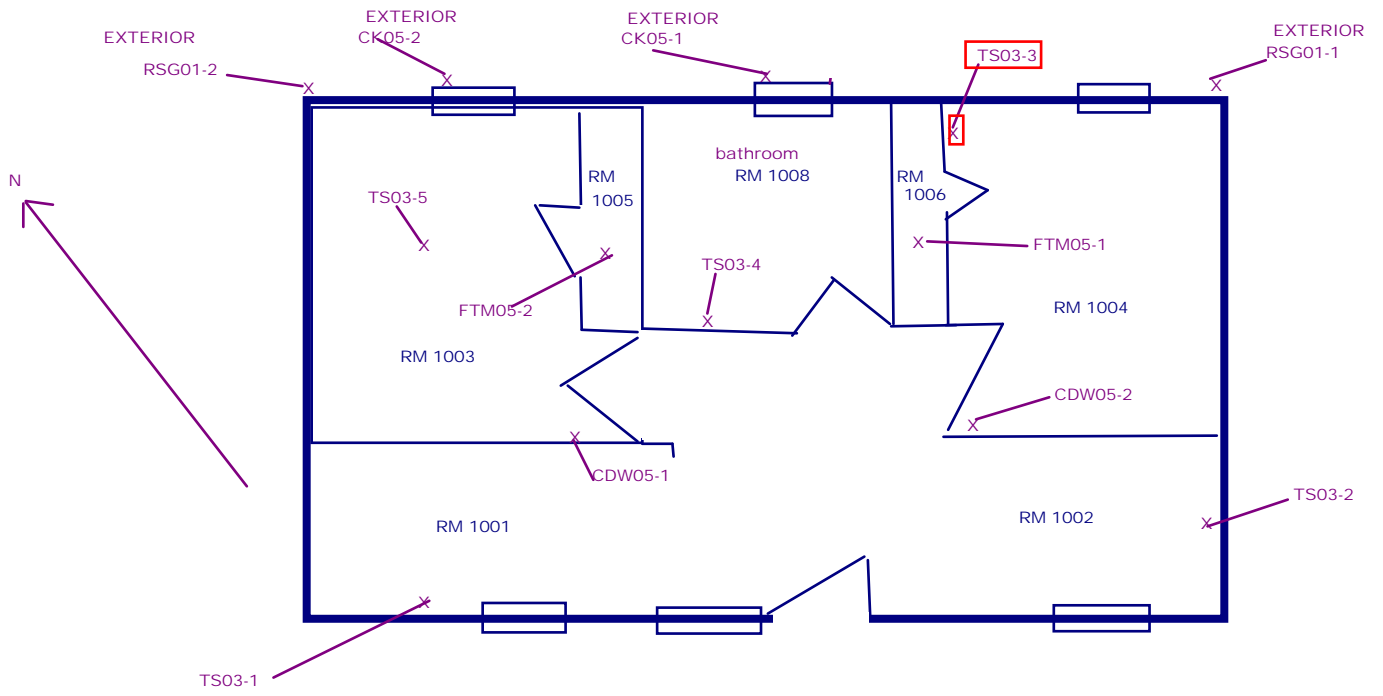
EXTERIOR
RSG01-2

EXTERIOR
CK05-2

EXTERIOR
CK05-1

TS03-3

EXTERIOR
RSG01-1

N

TS03-5

RM 1005

bathroom
RM 1008

RM 1006

FTM05-1

TS03-4

FTM05-2

RM 1004

RM 1003

CDW05-2

CDW05-1

RM 1001

RM 1002

TS03-2

TS03-1